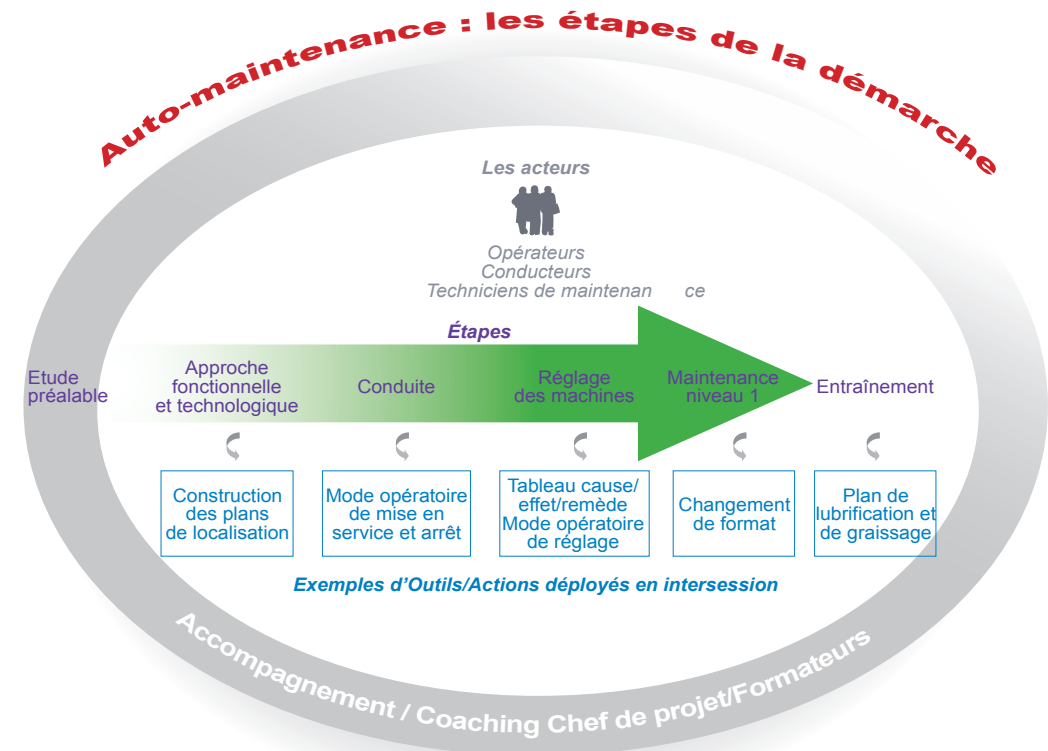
Auto-maintenance : les étapes de la démarche

Les acteurs

Opérateurs
Conducteurs
Techniciens de maintenan ce

Étapes

Etude préalable

Approche fonctionnelle et technologique

Conduite

Réglage des machines

Maintenance niveau 1

Entraînement

Construction des plans de localisation

Mode opératoire de mise en service et arrêt

Tableau cause/ effet/remède Mode opératoire de réglage

Changement de format

Plan de lubrification et de graissage

Exemples d'Outils/Actions déployés en intersession

Accompagnement / Coaching Chef de projet/Formateurs